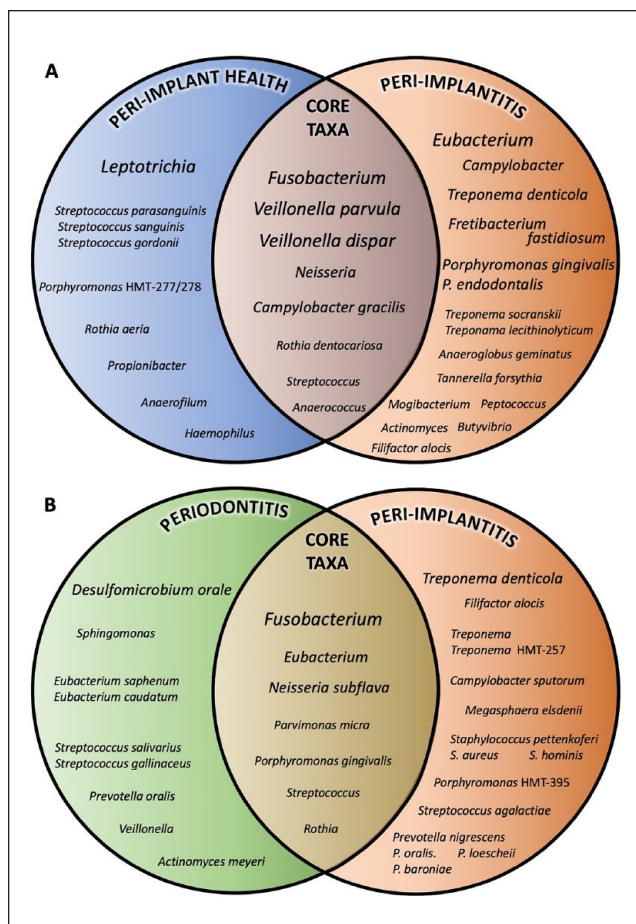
A

PERI-IMPLANT HEALTH

CORE TAXA

PERI-IMPLANTITIS

Leptotrichia

Streptococcus parasanguinis
Streptococcus sanguinis
Streptococcus gordonii

Porphyromonas HMT-277/278

Rothia aeria

Propionibacter

Anaerofilum

Haemophilus

Fusobacterium
Veillonella parvula
Veillonella dispar
Neisseria
Campylobacter gracilis
Rothia dentocariosa
Streptococcus
Anaerococcus

Eubacterium
Campylobacter
Treponema denticola
Fretibacterium fastidiosum
Porphyromonas gingivalis
P. endodontalis
Treponema socranskii
Treponama lecithinolyticum
Anaeroglobus geminatus
Tannerella forsythia
Mogibacterium Peptococcus
Actinomyces Butyvibrio
Filifactor alocis

B

PERIODONTITIS

CORE TAXA

PERI-IMPLANTITIS

Desulfomicrobium orale

Sphingomonas

Eubacterium saphenum
Eubacterium caudatum

Streptococcus salivarius
Streptococcus gallinaceus

Prevotella oralis

Veillonella

Actinomyces meyeri

Fusobacterium
Eubacterium
Neisseria subflava
Parvimonas micra
Porphyromonas gingivalis
Streptococcus
Rothia

Treponema denticola
Filifactor alocis
Treponema
Treponema HMT-257
Campylobacter sputorum
Megasphaera elsdenii
Staphylococcus pettenkoferi
S. aureus S. hominis
Porphyromonas HMT-395
Streptococcus agalactiae
Prevotella nigrescens
P. oralis. P. loescheii
P. baroniae